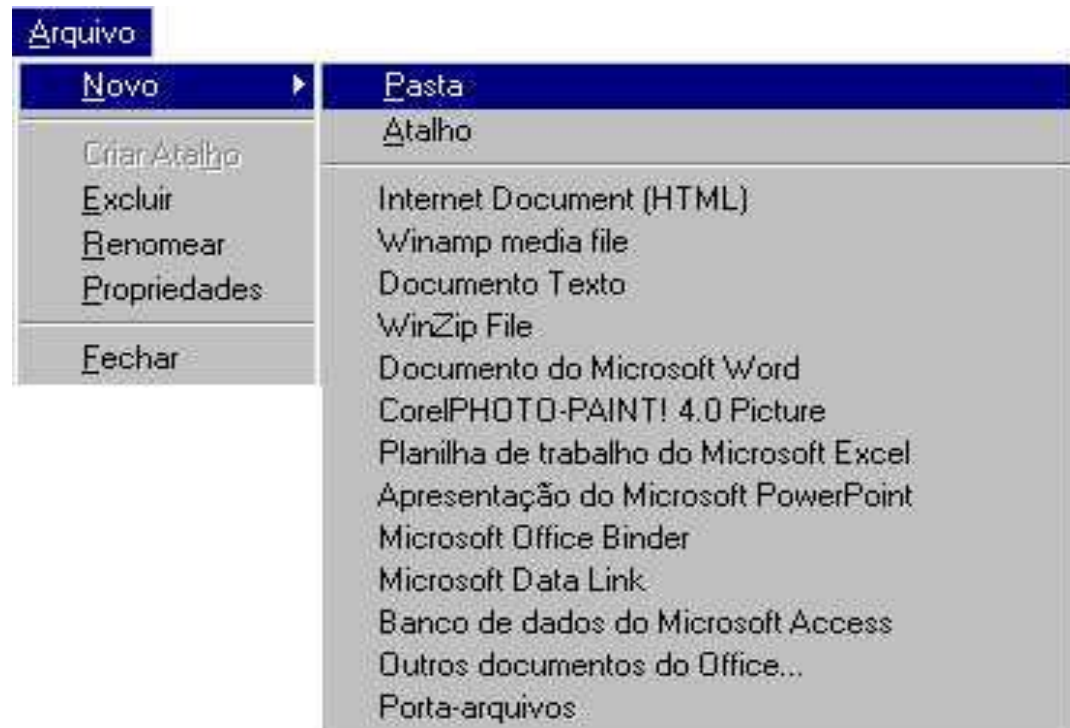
Arquivo

Novo
Criar Atalho
Excluir
Renomear
Propriedades
Fechar

Pasta
Atalho
Internet Document (HTML)
Winamp media file
Documento Texto
WinZip File
Documento do Microsoft Word
CorelPHOTO-PAINT! 4.0 Picture
Planilha de trabalho do Microsoft Excel
Apresentação do Microsoft PowerPoint
Microsoft Office Binder
Microsoft Data Link
Banco de dados do Microsoft Access
Outros documentos do Office...
Porta-arquivos